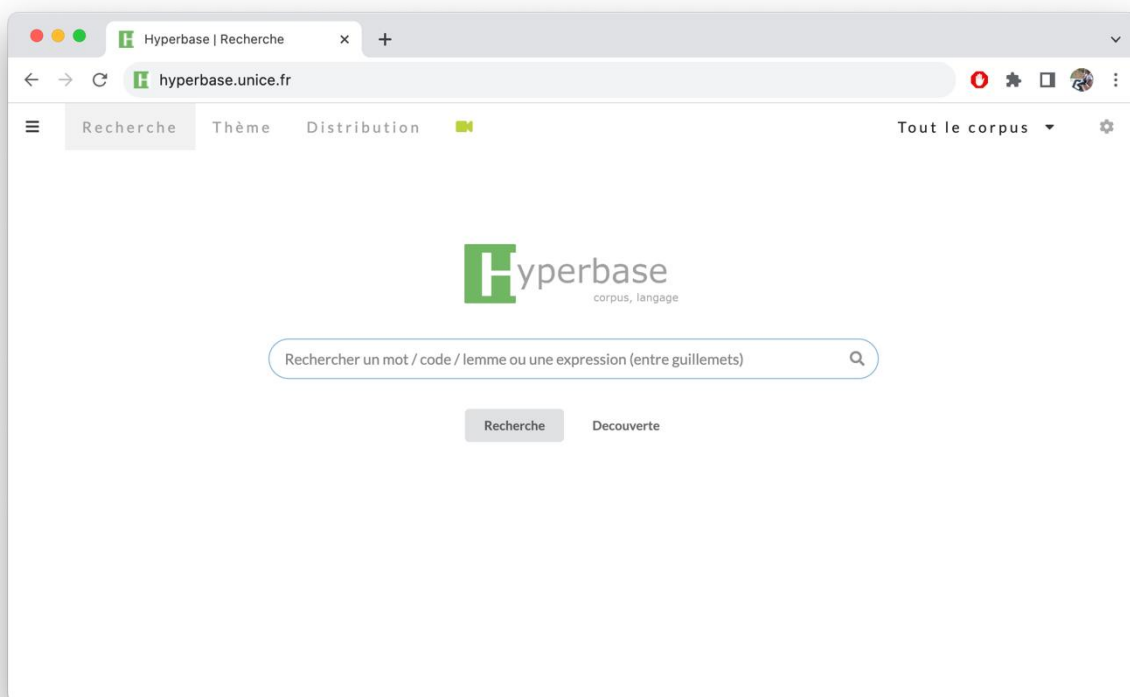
Hyperbase | Recherche

hyperbase.unice.fr

Recherche Thème Distribution

Tout le corpus

Hyperbase
corpus, langage

Rechercher un mot / code / lemme ou une expression (entre guillemets)

Recherche Decouverte